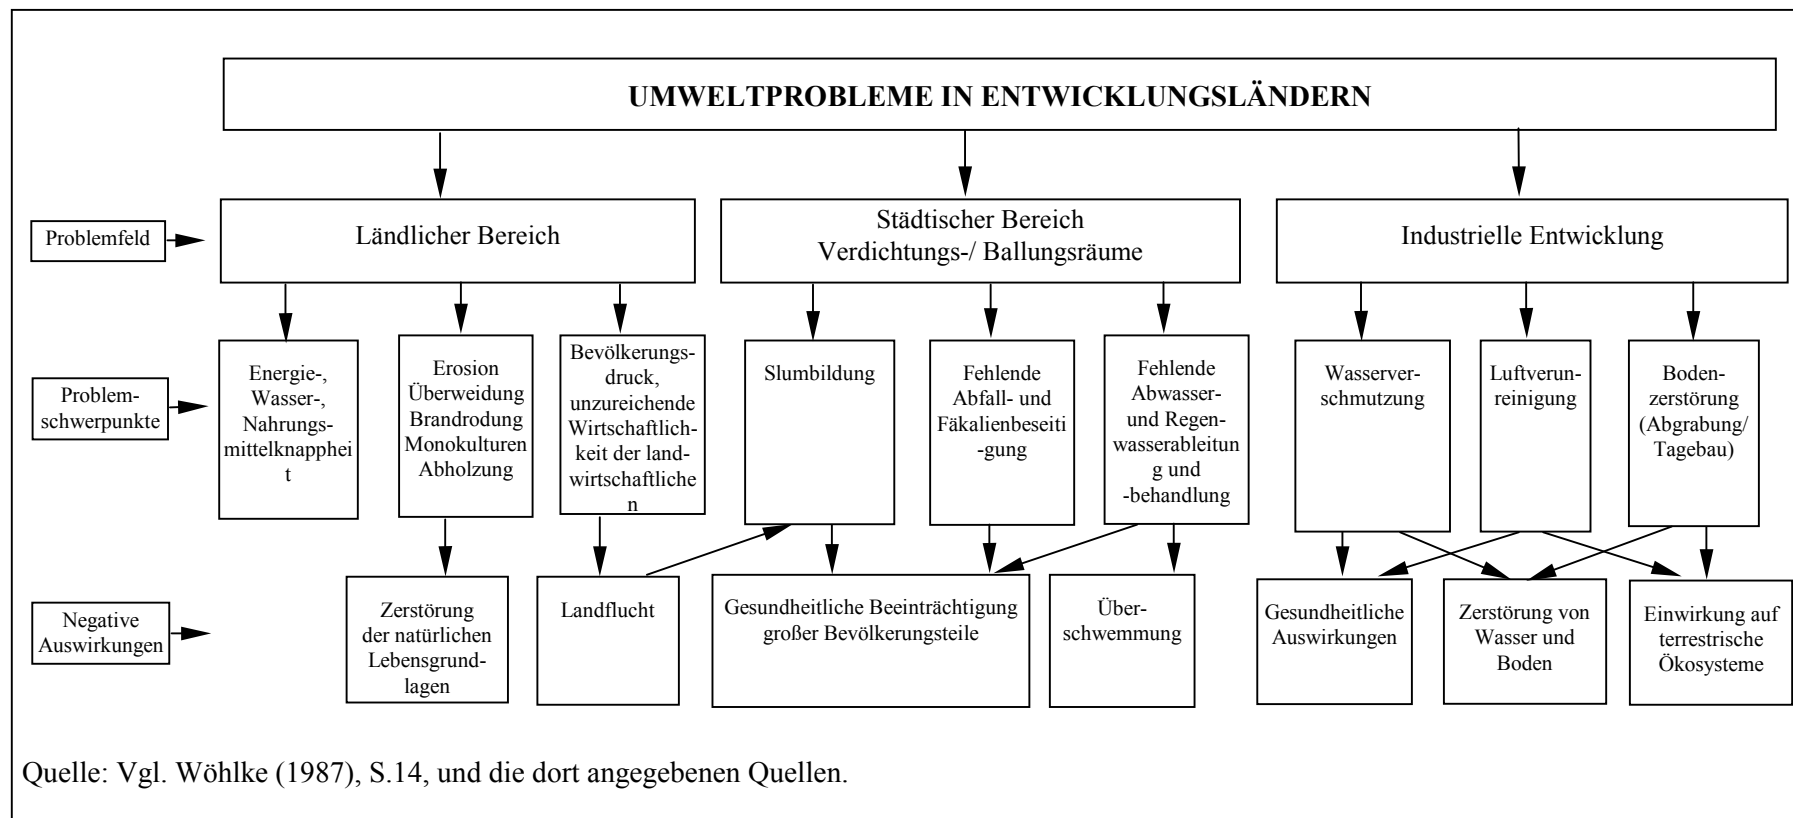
UMWELTPROBLEME IN ENTWICKLUNGSLÄNDERN

Problemfeld

Ländlicher Bereich

Städtischer Bereich Verdichtungs-/ Ballungsräume

Industrielle Entwicklung

Problemschwerpunkte

Energie-, Wasser-, Nahrungsmittelknappheit

Erosion Überweidung Brandrodung Monokulturen Abholzung

Bevölkerungsdruck, unzureichende Wirtschaftlichkeit der landwirtschaftlichen

Slumbildung

Fehlende Abfall- und Fäkalienbeseitigung

Fehlende Abwasser- und Regenwasserableitung und -behandlung

Wasserverschmutzung

Luftverunreinigung

Bodenzerstörung (Abgrabung/ Tagebau)

Negative Auswirkungen

Zerstörung der natürlichen Lebensgrundlagen

Landflucht

Gesundheitliche Beeinträchtigung großer Bevölkerungsteile

Überschwemmung

Gesundheitliche Auswirkungen

Zerstörung von Wasser und Boden

Einwirkung auf terrestrische Ökosysteme

Quelle: Vgl. Wöhlke (1987), S.14, und die dort angegebenen Quellen.